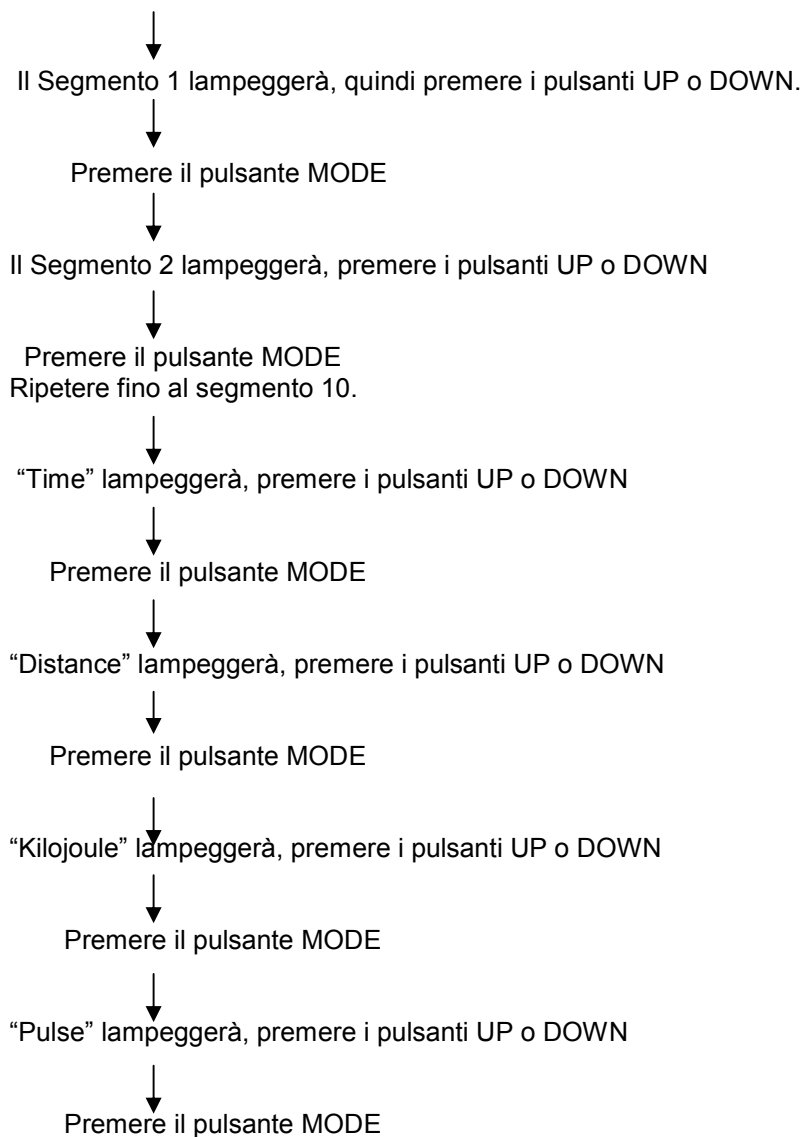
Il Segmento 1 lampeggerà, quindi premere i pulsanti UP o DOWN.

Premere il pulsante MODE

Il Segmento 2 lampeggerà, premere i pulsanti UP o DOWN

Premere il pulsante MODE
Ripetere fino al segmento 10.

“Time” lampeggerà, premere i pulsanti UP o DOWN

Premere il pulsante MODE

“Distance” lampeggerà, premere i pulsanti UP o DOWN

Premere il pulsante MODE

“Kilojoule” lampeggerà, premere i pulsanti UP o DOWN

Premere il pulsante MODE

“Pulse” lampeggerà, premere i pulsanti UP o DOWN

Premere il pulsante MODE